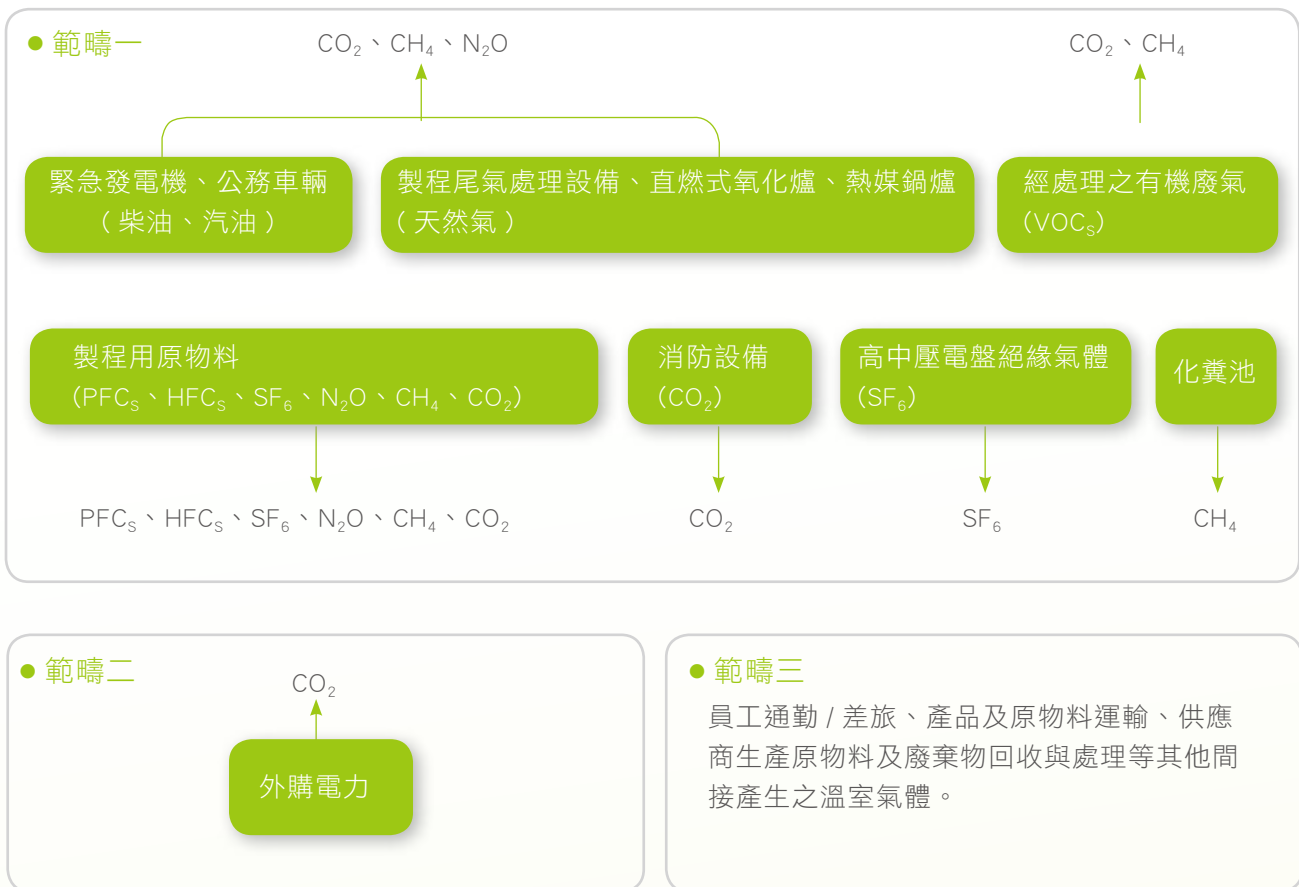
● 範疇一

$CO_2$、$CH_4$、$N_2O$

$CO_2$、$CH_4$

緊急發電機、公務車輛
( 柴油、汽油 )

製程尾氣處理設備、直燃式氧化爐、熱媒鍋爐
( 天然氣 )

經處理之有機廢氣
($VOC_S$)

製程用原物料
($PFC_S$、$HFC_S$、$SF_6$、$N_2O$、$CH_4$、$CO_2$)

消防設備
($CO_2$)

高中壓電盤絕緣氣體
($SF_6$)

化糞池

$PFC_S$、$HFC_S$、$SF_6$、$N_2O$、$CH_4$、$CO_2$

$CO_2$

$SF_6$

$CH_4$

● 範疇二

$CO_2$

外購電力

● 範疇三

員工通勤 / 差旅、產品及原物料運輸、供應商生產原物料及廢棄物回收與處理等其他間接產生之溫室氣體。